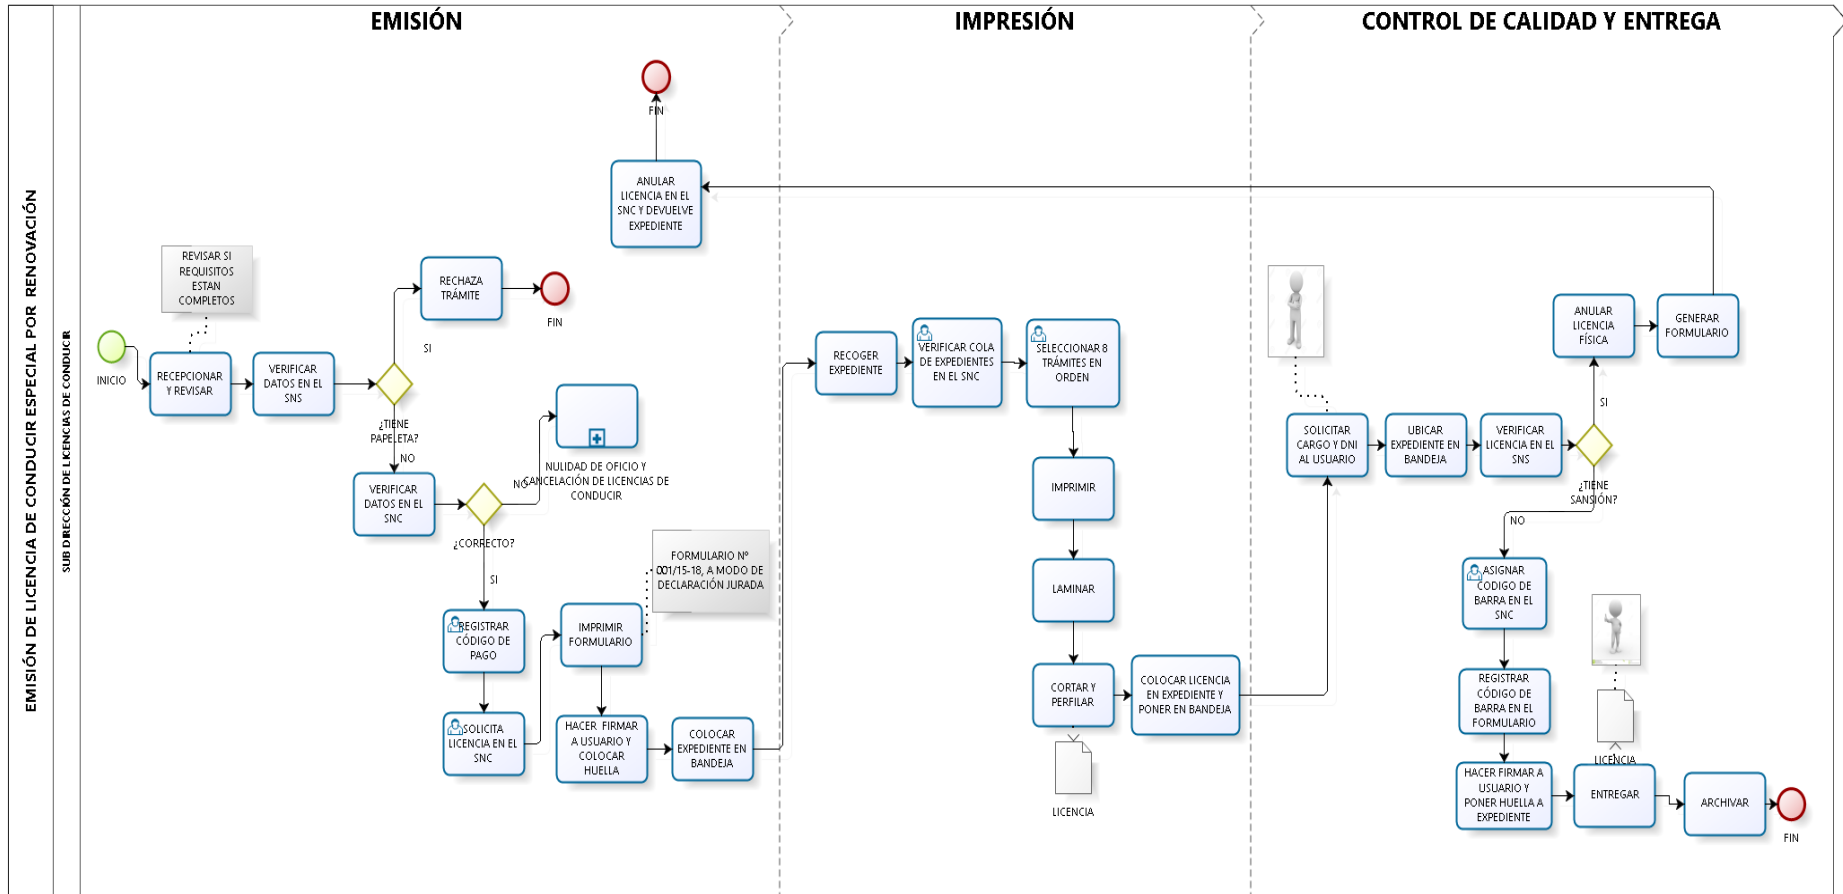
EMISIÓN DE LICENCIA DE CONDUCIR ESPECIAL POR RENOVACIÓN

SUB DIRECCIÓN DE LICENCIAS DE CONDUCIR

EMISIÓN

IMPRESIÓN

CONTROL DE CALIDAD Y ENTREGA

INICIO

REVISAR SI REQUISITOS ESTAN COMPLETOS

RECEPCIONAR Y REVISAR

VERIFICAR DATOS EN EL SNS

¿TIENE PAPELETA?

SI

RECHAZA TRÁMITE

FIN

NO

VERIFICAR DATOS EN EL SNC

¿CORRECTO?

NO

NULIDAD DE OFICIO Y CANCELACIÓN DE LICENCIAS DE CONDUCIR

SI

REGISTRAR CÓDIGO DE PAGO

SOLICITA LICENCIA EN EL SNC

IMPRIMIR FORMULARIO

FORMULARIO Nº 001/15-18, A MODO DE DECLARACIÓN JURADA

HACER FIRMAR A USUARIO Y COLOCAR HUELLA

COLOCAR EXPEDIENTE EN BANDEJA

FIN

ANULAR LICENCIA EN EL SNC Y DEVUELVE EXPEDIENTE

RECOGER EXPEDIENTE

VERIFICAR COLA DE EXPEDIENTES EN EL SNC

SELECCIONAR 8 TRÁMITES EN ORDEN

IMPRIMIR

LAMINAR

CORTAR Y PERFILAR

LICENCIA

COLOCAR LICENCIA EN EXPEDIENTE Y PONER EN BANDEJA

SOLICITAR CARGO Y DNI AL USUARIO

UBICAR EXPEDIENTE EN BANDEJA

VERIFICAR LICENCIA EN EL SNS

¿TIENE SANSIÓN?

SI

ANULAR LICENCIA FÍSICA

GENERAR FORMULARIO

NO

ASIGNAR CÓDIGO DE BARRA EN EL SNC

REGISTRAR CÓDIGO DE BARRA EN EL FORMULARIO

HACER FIRMAR A USUARIO Y PONER HUELLA A EXPEDIENTE

LICENCIA

ENTREGAR

ARCHIVAR

FIN